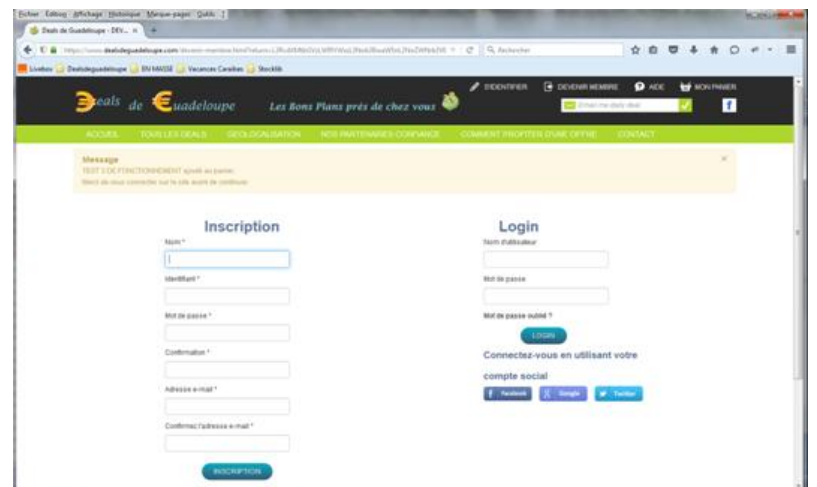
Fichier Édition Affichage Historique Marque-pages Outils ?

Deals de Guadeloupe - DEV... ×

https://www.dealsdeguadeloupe.com/devenir-membre.html?return=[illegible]

Rechercher

Livebox Dealsdeguadeloupe EN MASSE Vacances Caraïbes Stocklib

Deals de Guadeloupe

Les Bons Plans près de chez vous

S'IDENTIFIER DEVENIR MEMBRE AIDE MON PANIER

Entrez me daily deal

ACCUEIL TOUS LES DEALS GEOLOCALISATION NOS PARTENAIRES CONFIANCE COMMENT PROFITER D'UNE OFFRE CONTACT

Message
TEST 3 DE FONCTIONNEMENT ajouté au panier.
Merci de vous connecter sur le site avant de continuer.

Inscription

Nom *

Identifiant *

Mot de passe *

Confirmation *

Adresse e-mail *

Confirmez l'adresse e-mail *

INSCRIPTION

Login

Nom d'utilisateur

Mot de passe

Mot de passe oublié ?

LOGIN

Connectez-vous en utilisant votre compte social

Facebook Google Twitter